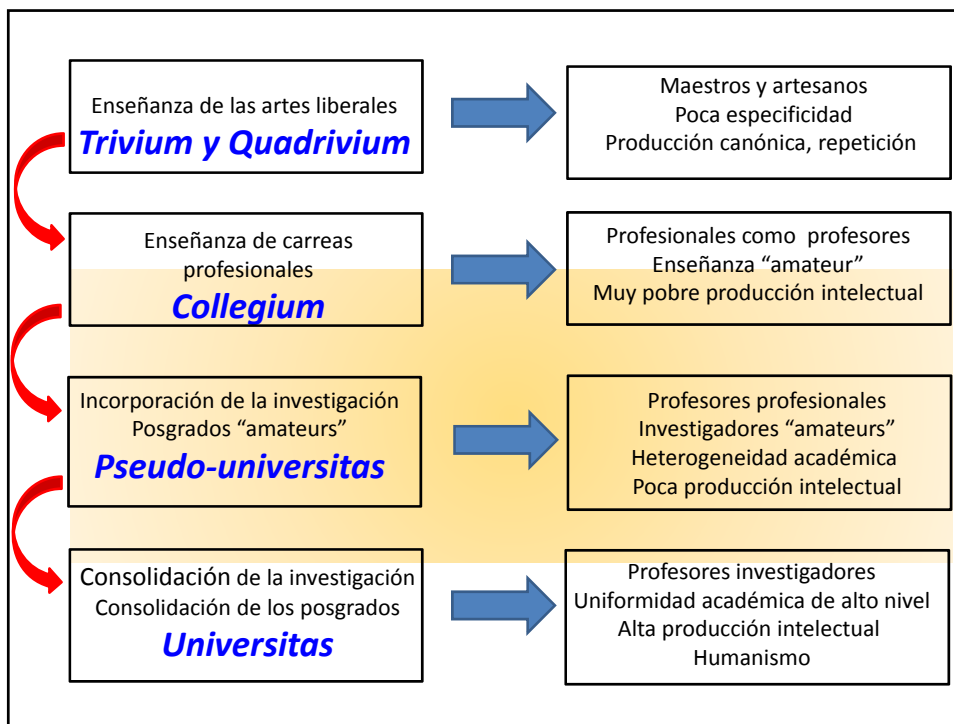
Enseñanza de las artes liberales
Trivium y Quadrivium

Maestros y artesanos
Poca especificidad
Producción canónica, repetición

Enseñanza de carreas profesionales
Collegium

Profesionales como profesores
Enseñanza "amateur"
Muy pobre producción intelectual

Incorporación de la investigación
Posgrados "amateurs"
Pseudo-universitas

Profesores profesionales
Investigadores "amateurs"
Heterogeneidad académica
Poca producción intelectual

Consolidación de la investigación
Consolidación de los posgrados
Universitas

Profesores investigadores
Uniformidad académica de alto nivel
Alta producción intelectual
Humanismo